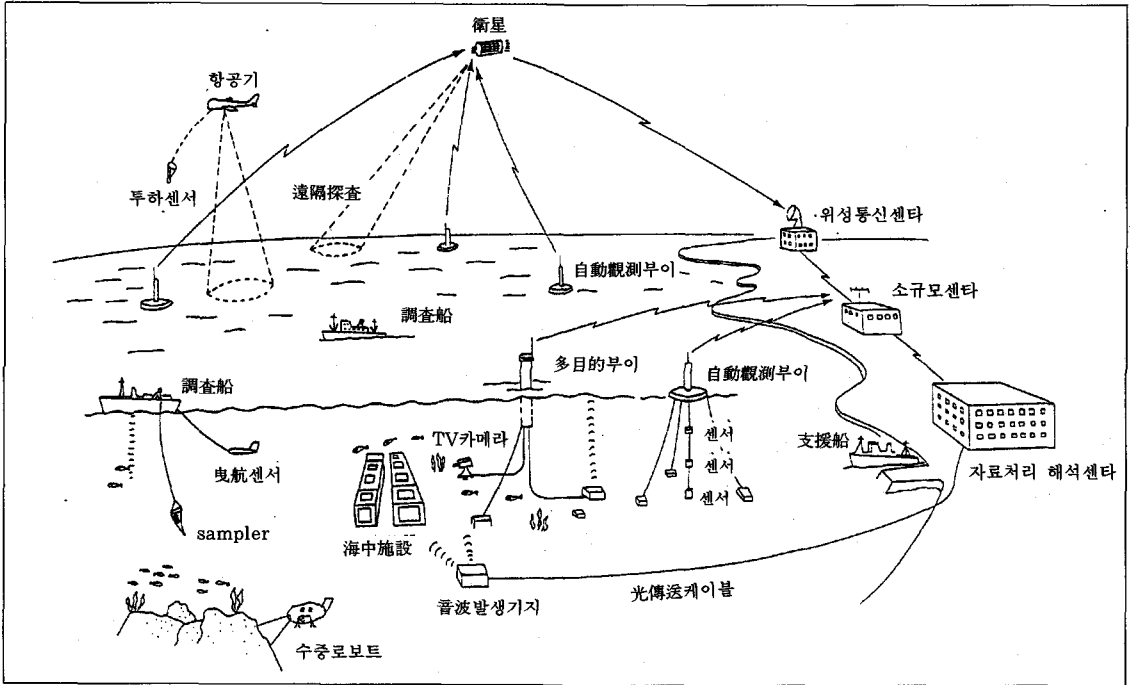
衛星

항공기

투하센서

遠隔探査

위성통신센타

自動觀測부이

소규모센타

調査船

多目的부이

自動觀測부이

調査船

TV카메라

센서

센서

센서

支援船

자료처리 해석센타

曳航센서

sampler

海中施設

音波발생기지

光傳送케이블

수중로보트